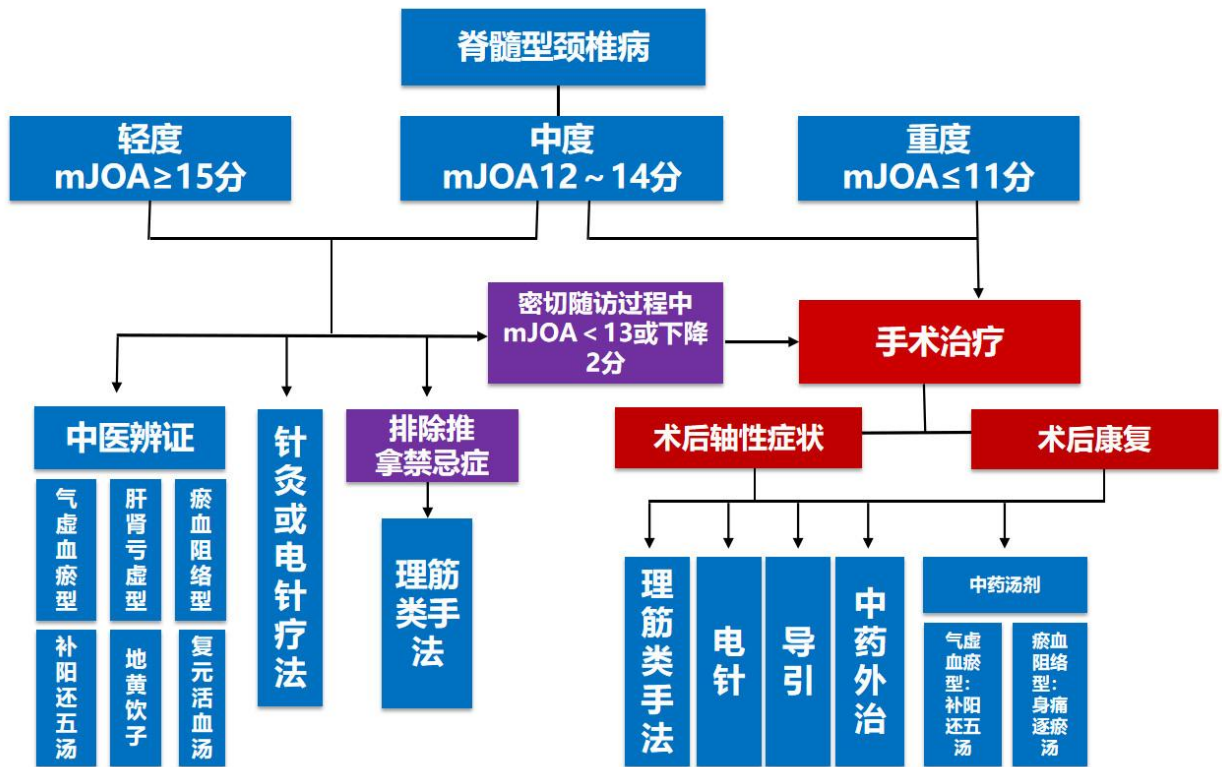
脊髓型颈椎病

轻度
mJOA≥15分

中度
mJOA12～14分

重度
mJOA≤11分

密切随访过程中
mJOA＜13或下降
2分

手术治疗

中医辨证

气虚血瘀型

肝肾亏虚型

瘀血阻络型

补阳还五汤

地黄饮子

复元活血汤

针灸或电针疗法

排除推拿禁忌症

理筋类手法

术后轴性症状

术后康复

理筋类手法

电针

导引

中药外治

中药汤剂

气虚血瘀型：补阳还五汤

瘀血阻络型：身痛逐瘀汤